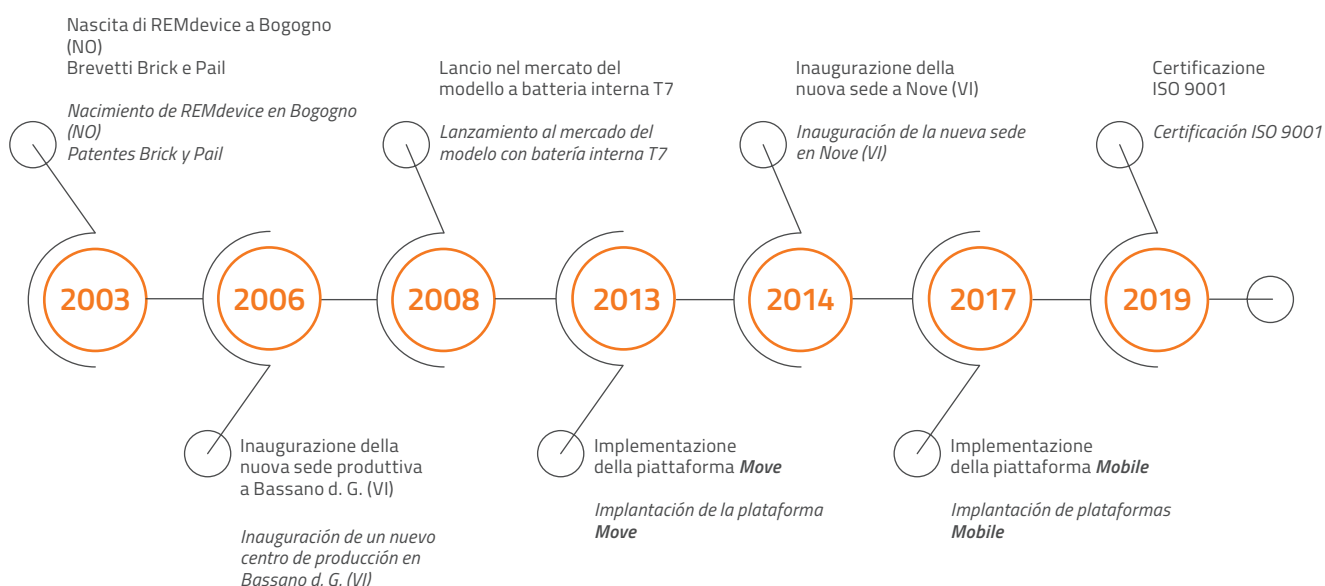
Nascita di REMdevice a Bogogno (NO)
Brevetti Brick e Pail

*Nacimiento de REMdevice en Bogogno (NO)*
*Patentes Brick y Pail*

Lancio nel mercato del modello a batteria interna T7

*Lanzamiento al mercado del modelo con batería interna T7*

Inaugurazione della nuova sede a Nove (VI)

*Inauguración de la nueva sede en Nove (VI)*

Certificazione ISO 9001

*Certificación ISO 9001*

2003

2006

2008

2013

2014

2017

2019

Inaugurazione della nuova sede produttiva a Bassano d. G. (VI)

*Inauguración de un nuevo centro de producción en Bassano d. G. (VI)*

Implementazione della piattaforma ***Move***

*Implantación de la plataforma* ***Move***

Implementazione della piattaforma ***Mobile***

*Implantación de plataformas* ***Mobile***